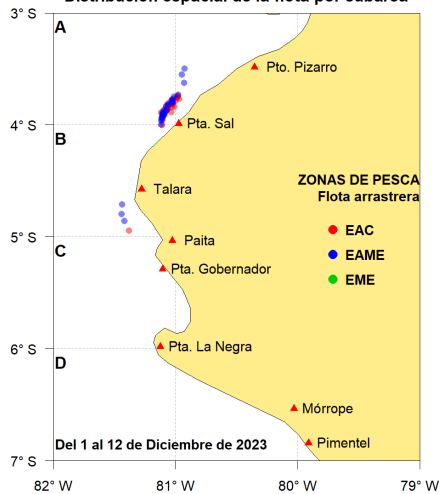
Distribución espacial de la flota por caburca

3° S
4° S
5° S
6° S
7° S

A
B
C
D

Pto. Pizarro
Pta. Sal
Talara
Paita
Pta. Gobernador
Pta. La Negra
Mórrope
Pimentel

ZONAS DE PESCA
Flota arrastrera
EAC
EAME
EME

Del 1 al 12 de Diciembre de 2023

82° W
81° W
80° W
79° W